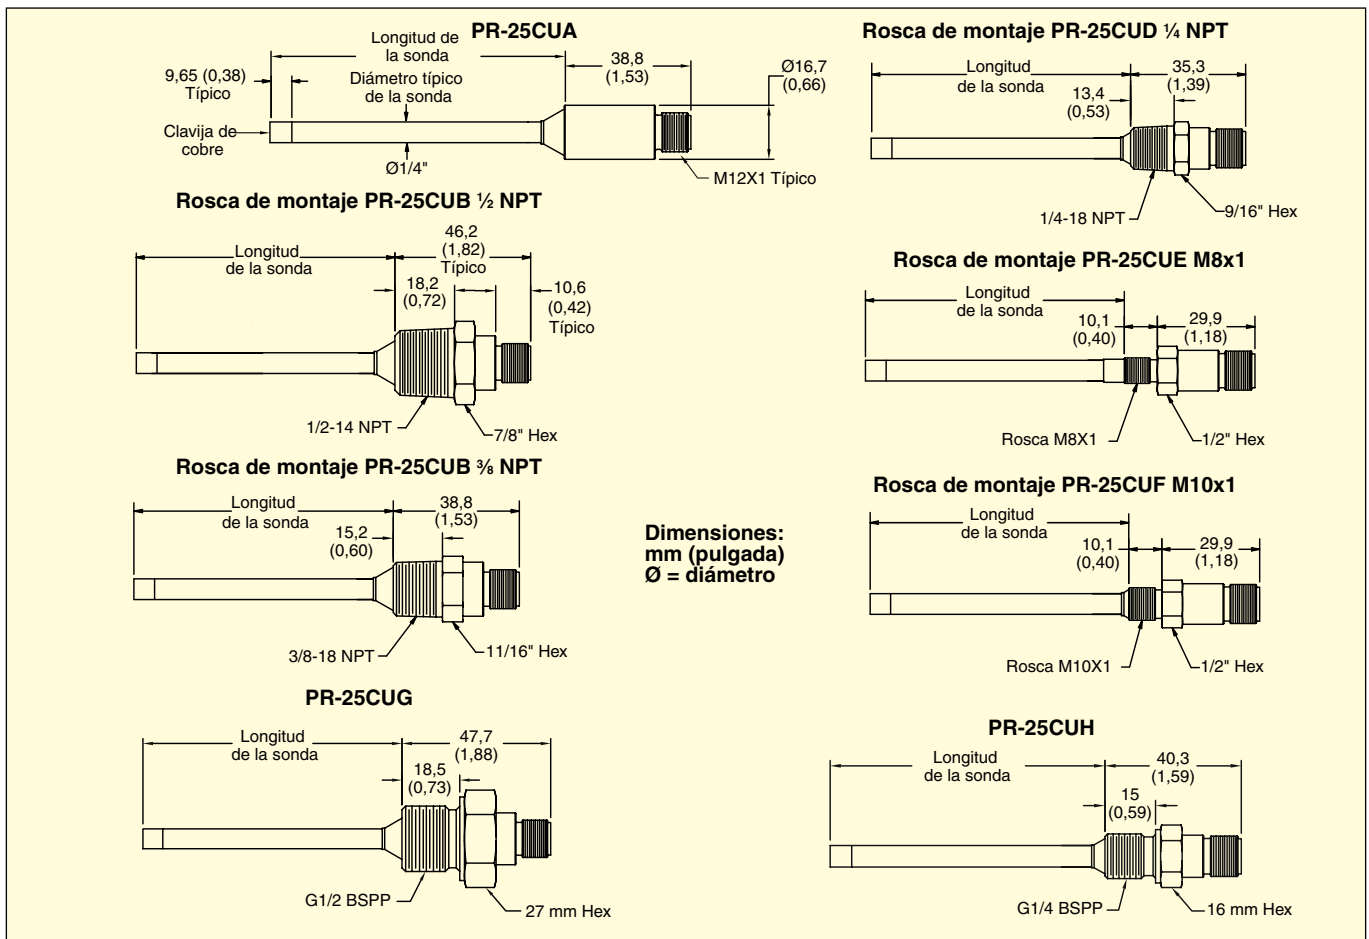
PR-25CUA

Longitud de la sonda

9,65 (0,38) Típico

Diámetro típico de la sonda

38,8 (1,53)

Ø16,7 (0,66)

Clavija de cobre

Ø1/4"

M12X1 Típico

Rosca de montaje PR-25CUD ¼ NPT

Longitud de la sonda

13,4 (0,53)

35,3 (1,39)

1/4-18 NPT

9/16" Hex

Rosca de montaje PR-25CUB ½ NPT

Longitud de la sonda

46,2 (1,82) Típico

18,2 (0,72)

10,6 (0,42) Típico

1/2-14 NPT

7/8" Hex

Rosca de montaje PR-25CUE M8x1

Longitud de la sonda

10,1 (0,40)

29,9 (1,18)

Rosca M8X1

1/2" Hex

Rosca de montaje PR-25CUB ⅜ NPT

Longitud de la sonda

15,2 (0,60)

38,8 (1,53)

3/8-18 NPT

11/16" Hex

Dimensiones: mm (pulgada) Ø = diámetro

Rosca de montaje PR-25CUF M10x1

Longitud de la sonda

10,1 (0,40)

29,9 (1,18)

Rosca M10X1

1/2" Hex

PR-25CUG

Longitud de la sonda

18,5 (0,73)

47,7 (1,88)

G1/2 BSPP

27 mm Hex

PR-25CUH

Longitud de la sonda

15 (0,59)

40,3 (1,59)

G1/4 BSPP

16 mm Hex